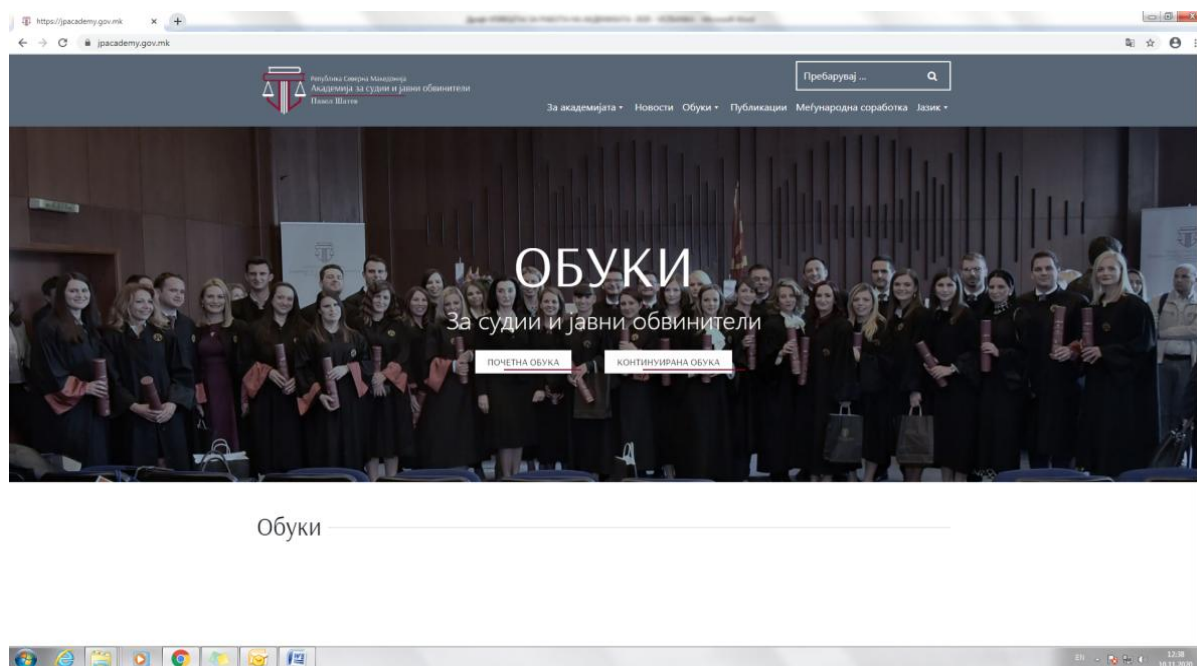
https://jpacademy.gov.mk
jpacademy.gov.mk

Република Северна Македонија
Академија за судии и јавни обвинители
Павел Шатев

Пребарувај ...

За академијата Новости Обуки Публикации Меѓународна соработка Јазик

ОБУКИ
За судии и јавни обвинители
ПОЧЕТНА ОБУКА
КОНТИНУИРАНА ОБУКА

Обуки

EN
12:38
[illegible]